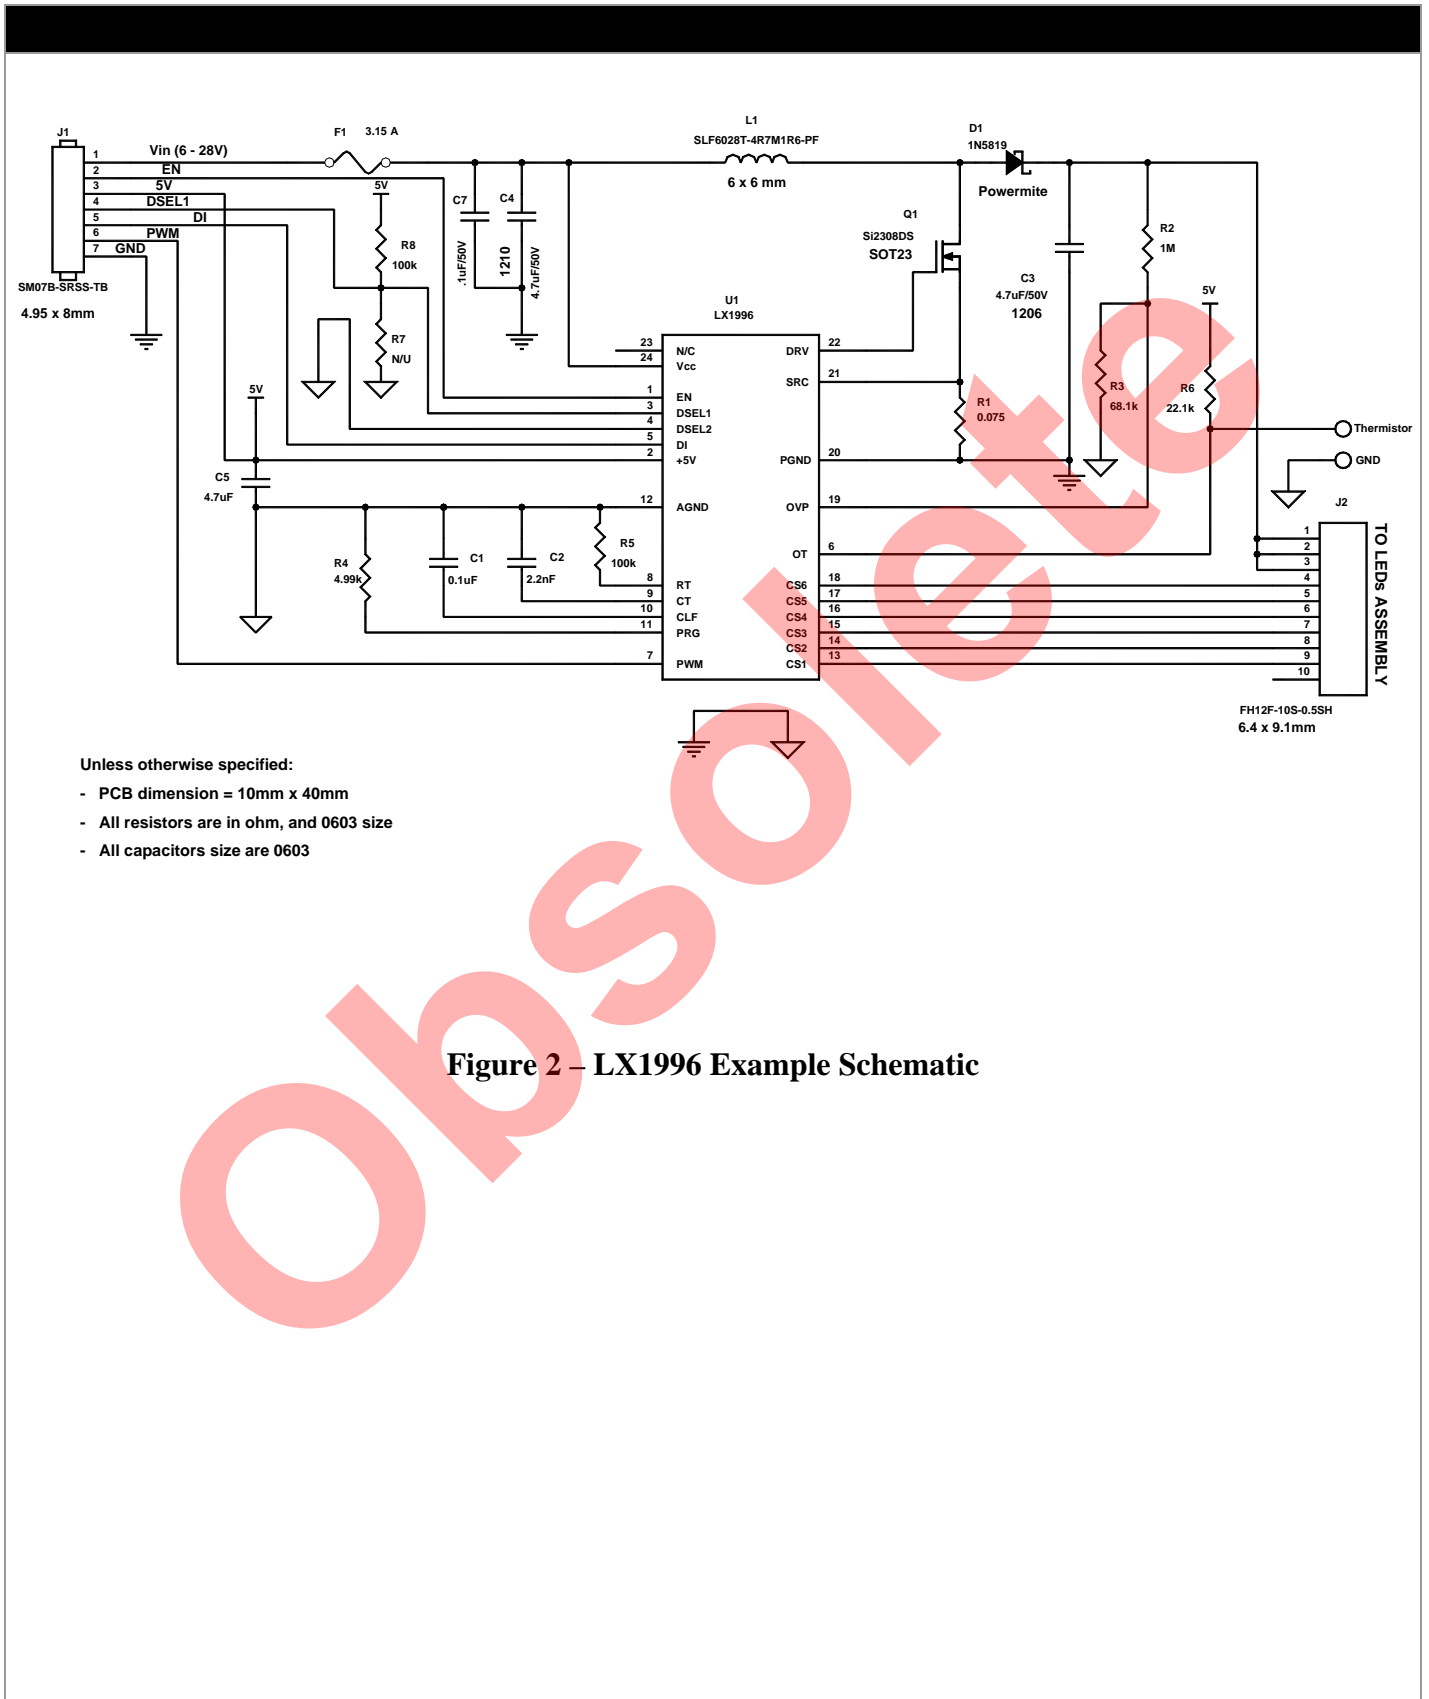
J1
1
2
3
4
5
6
7
Vin (6 - 28V)
EN
5V
DSEL1
DI
PWM
GND
SM07B-SRSS-TB
4.95 x 8mm

F1 3.15 A
5V
R8
100k
R7
N/U
C7
.1uF/50V
C4
1210
4.7uF/50V

L1
SLF6028T-4R7M1R6-PF
6 x 6 mm

D1
1N5819
Powermite

Q1
Si2308DS
SOT23

C3
4.7uF/50V
1206

R2
1M

5V
R3
68.1k
R6
22.1k
R1
0.075

Thermistor
GND

U1
LX1996

23 N/C
24 Vcc
1 EN
3 DSEL1
4 DSEL2
5 DI
2 +5V
12 AGND
8 RT
9 CT
10 CLF
11 PRG
7 PWM

22 DRV
21 SRC
20 PGND
19 OVP
6 OT
18 CS6
17 CS5
16 CS4
15 CS3
14 CS2
13 CS1

5V
C5
4.7uF
R4
4.99k
C1
0.1uF
C2
2.2nF
R5
100k

J2
1
2
3
4
5
6
7
8
9
10
TO LEDs ASSEMBLY
FH12F-10S-0.5SH
6.4 x 9.1mm

Unless otherwise specified:
- PCB dimension = 10mm x 40mm
- All resistors are in ohm, and 0603 size
- All capacitors size are 0603

Figure 2 – LX1996 Example Schematic

Obsolete